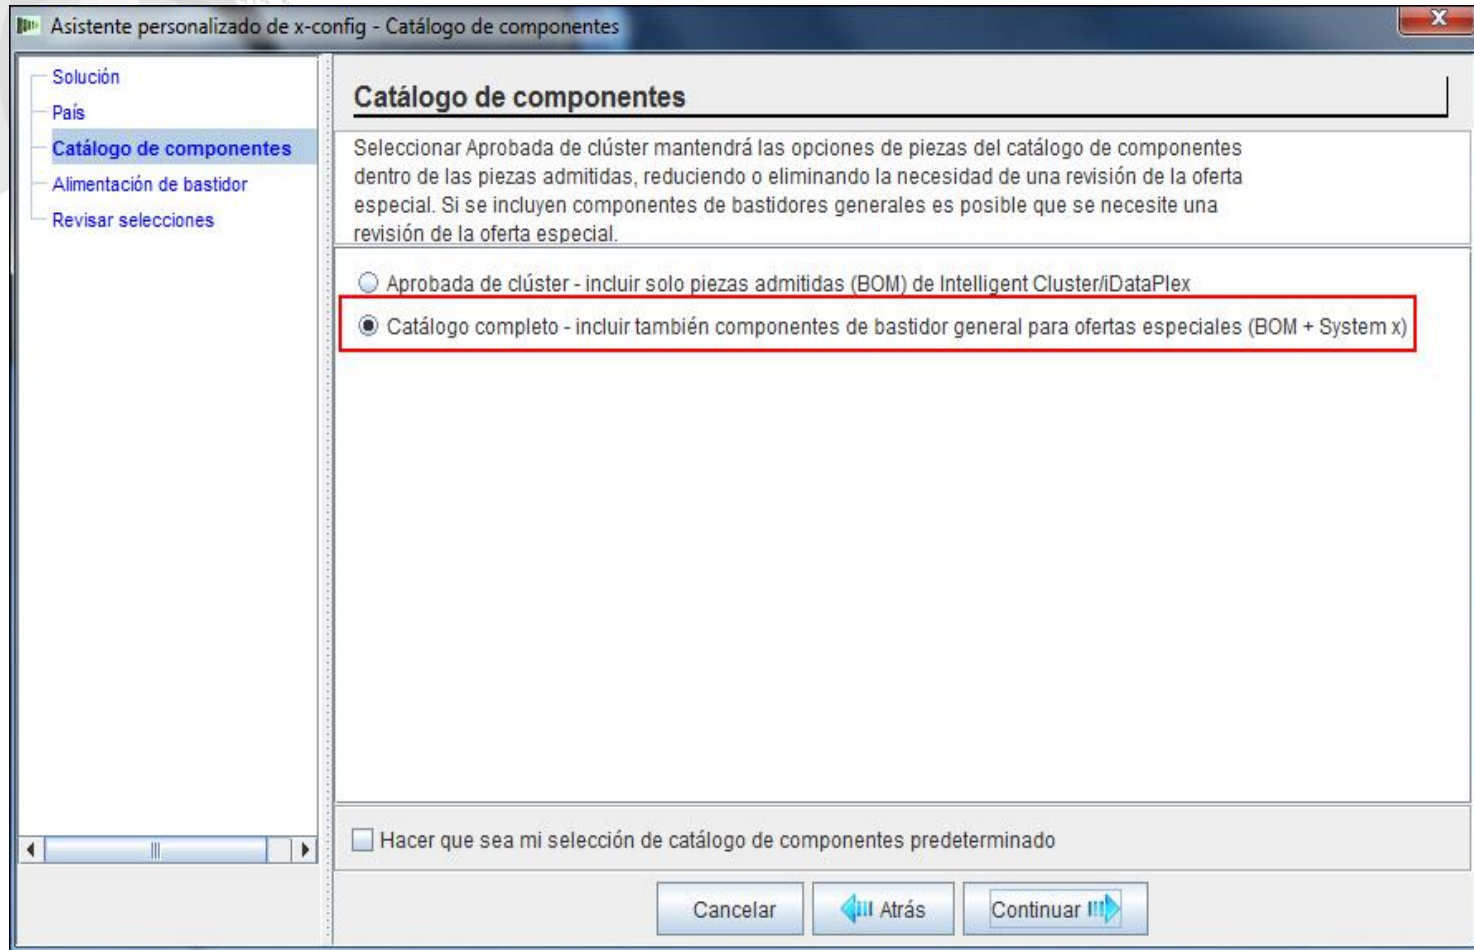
Asistente personalizado de x-config - Catálogo de componentes

Solución
País
Catálogo de componentes
Alimentación de bastidor
Revisar selecciones

Catálogo de componentes

Seleccionar Aprobada de clúster mantendrá las opciones de piezas del catálogo de componentes dentro de las piezas admitidas, reduciendo o eliminando la necesidad de una revisión de la oferta especial. Si se incluyen componentes de bastidores generales es posible que se necesite una revisión de la oferta especial.

Aprobada de clúster - incluir solo piezas admitidas (BOM) de Intelligent Cluster/iDataPlex

Catálogo completo - incluir también componentes de bastidor general para ofertas especiales (BOM + System x)

Hacer que sea mi selección de catálogo de componentes predeterminado

Cancelar
Atrás
Continuar